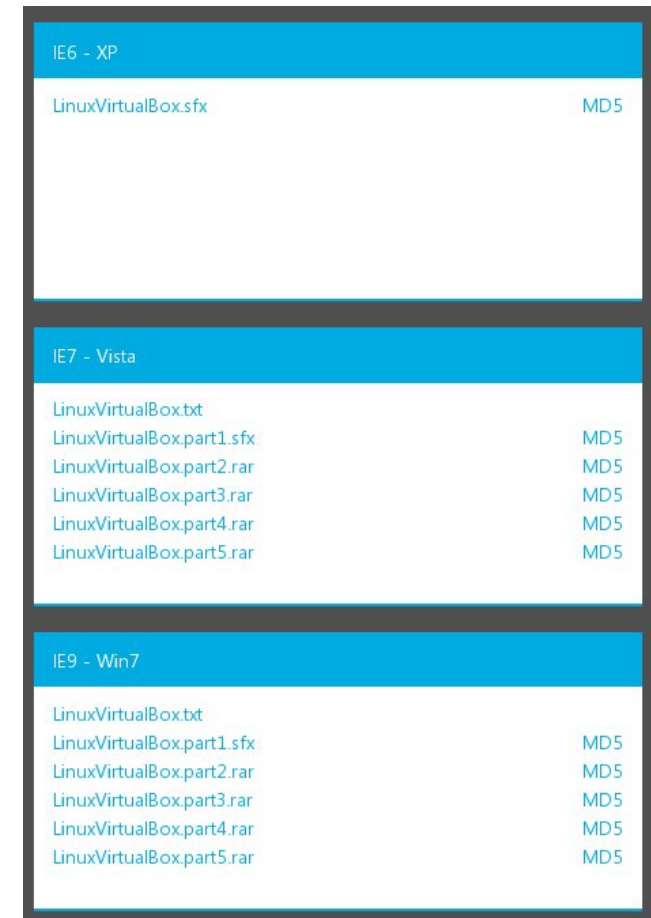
IE6 - XP

LinuxVirtualBox.sfx MD5

IE7 - Vista

LinuxVirtualBox.txt
LinuxVirtualBox.part1.sfx MD5
LinuxVirtualBox.part2.rar MD5
LinuxVirtualBox.part3.rar MD5
LinuxVirtualBox.part4.rar MD5
LinuxVirtualBox.part5.rar MD5

IE9 - Win7

LinuxVirtualBox.txt
LinuxVirtualBox.part1.sfx MD5
LinuxVirtualBox.part2.rar MD5
LinuxVirtualBox.part3.rar MD5
LinuxVirtualBox.part4.rar MD5
LinuxVirtualBox.part5.rar MD5